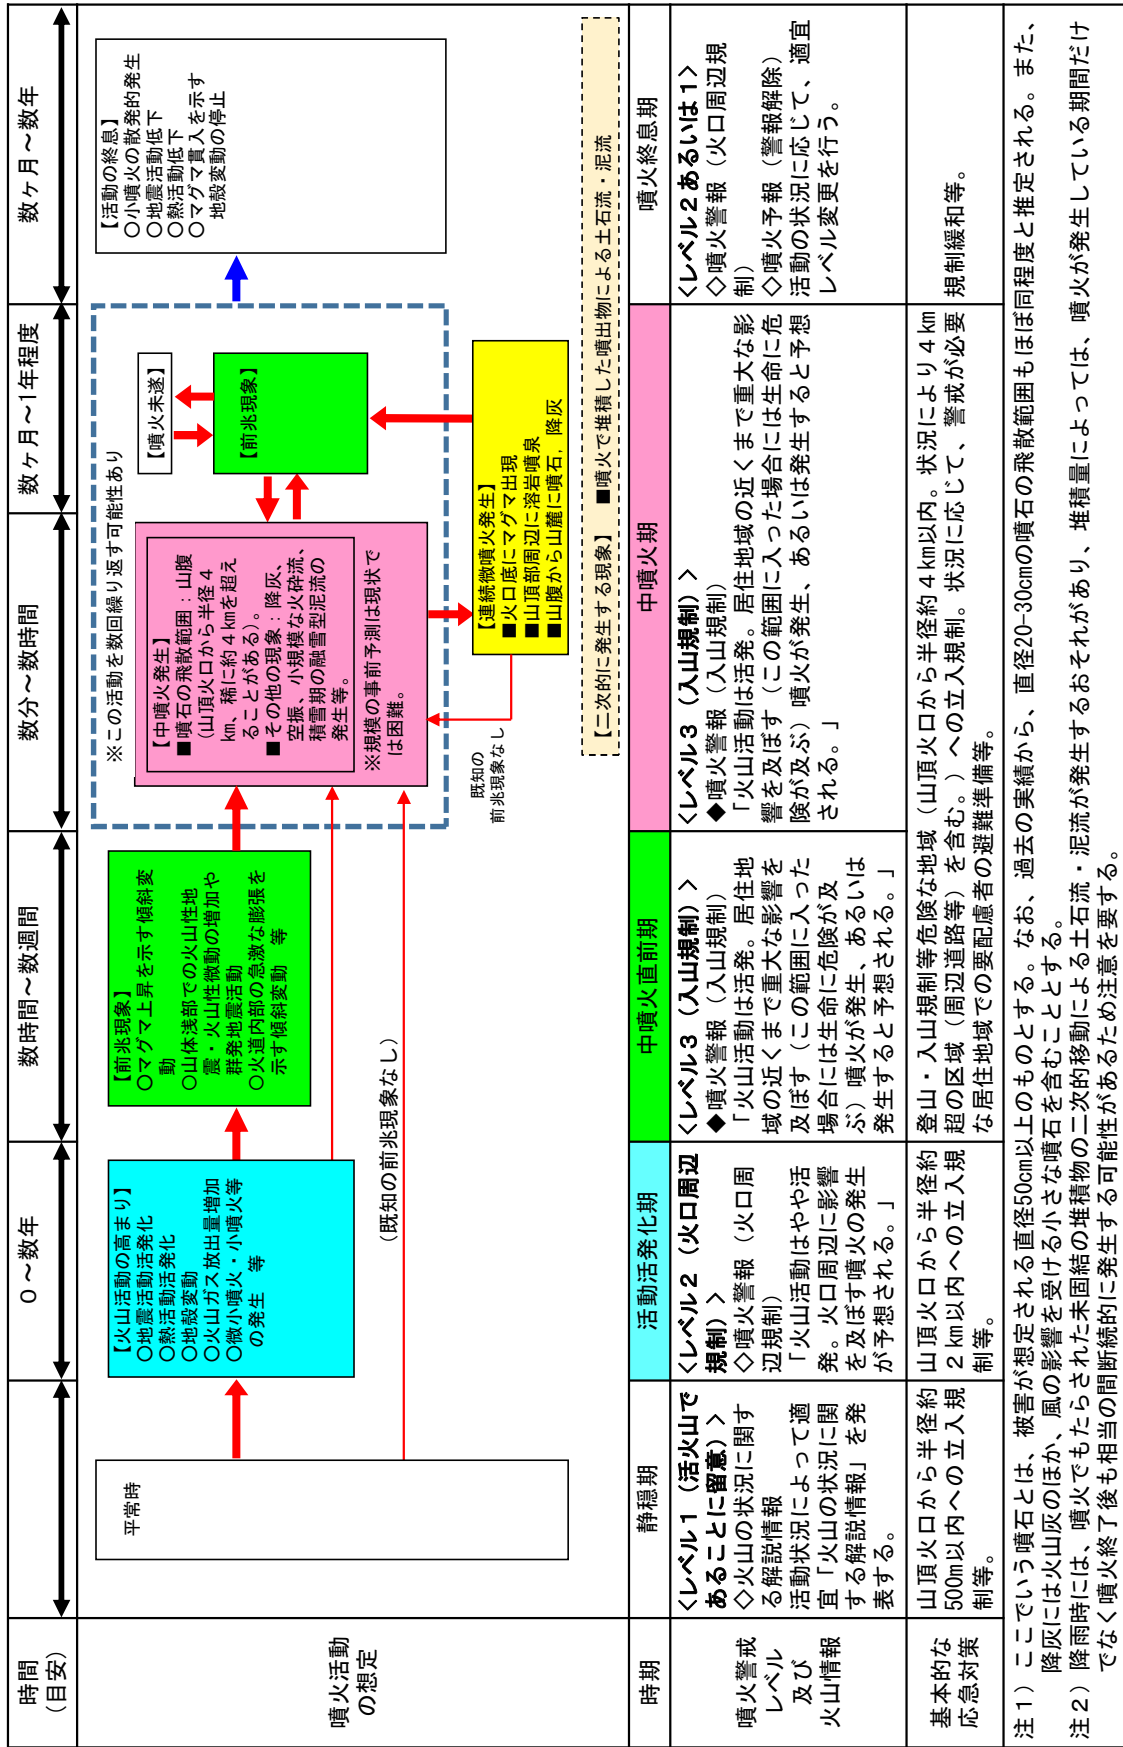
時間（目安）

0～数年

数時間～数週間

数分～数時間

数ヶ月～1年程度

数ヶ月～数年

噴火活動の想定

平常時

【火山活動の高まり】
○地震活動活発化
○熱活動活発化
○地殻変動
○火山ガス放出量増加
○微小噴火・小噴火等の発生　等

（既知の前兆現象なし）

【前兆現象】
○マグマ上昇を示す傾斜変動
○山体浅部での火山性地震・火山性微動の増加や群発地震活動
○火道内部の急激な膨張を示す傾斜変動　等

※この活動を数回繰り返す可能性あり

【中噴火発生】
■噴石の飛散範囲：山腹（山頂火口から半径4km、稀に約4kmを超えることがある）。
■その他の現象：降灰、空振、小規模な火砕流、積雪期の融雪型泥流の発生等。

※規模の事前予測は現状では困難。

既知の前兆現象なし

【噴火未遂】

【前兆現象】

【連続微噴火発生】
■火口底にマグマ出現
■山頂部周辺に溶岩噴泉
■山腹から山麓に噴石、降灰

【二次的に発生する現象】　■噴火で堆積した噴出物による土石流・泥流

【活動の終息】
○小噴火の散発的発生
○地震活動低下
○熱活動低下
○マグマ貫入を示す地殻変動の停止

時期

静穏期

活動活発化期

中噴火直前期

中噴火期

噴火終息期

噴火警戒レベル及び火山情報

〈レベル1（活火山であることに留意）〉
◇火山の状況に関する解説情報
活動状況によって適宜「火山の状況に関する解説情報」を発表する。

〈レベル2（火口周辺規制）〉
◇噴火警報（火口周辺規制）
「火山活動はやや活発。火口周辺に影響を及ぼす噴火の発生が予想される。」

〈レベル3（入山規制）〉
◆噴火警報（入山規制）
「火山活動は活発。居住地域の近くまで重大な影響を及ぼす（この範囲に入った場合には生命に危険が及ぶ）噴火が発生すると予想される。」

〈レベル3（入山規制）〉
◆噴火警報（入山規制）
「火山活動は活発。居住地域の近くまで重大な影響を及ぼす（この範囲に入った場合には生命に危険が及ぶ）噴火が発生、あるいは発生すると予想される。」

〈レベル2あるいは1〉
◇噴火警報（火口周辺規制）
◇噴火予報（警報解除）
活動の状況に応じて、適宜レベル変更を行う。

基本的な応急対策

山頂火口から半径約500m以内への立入規制等。

山頂火口から半径約2km以内への立入規制等。

登山・入山規制等危険な地域（山頂火口から半径約4km以内。状況により4km超の区域（周辺道路等）を含む。）への立入規制。状況に応じて、警戒が必要な居住地域での要配慮者の避難準備等。

規制緩和等。

注1）ここでいう噴石とは、被害が想定される直径50cm以上のものとする。なお、過去の実績から、直径20-30cmの噴石の飛散範囲もほぼ同程度と推定される。また、降灰には火山灰のほか、風の影響を受ける小さな噴石を含むこととする。
注2）降雨時には、噴火でもたらされた未固結の堆積物の二次的移動による土石流・泥流が発生するおそれがあり、堆積量によっては、噴火が発生している期間だけでなく噴火終了後も相当の間断続的に発生する可能性があるため注意を要する。